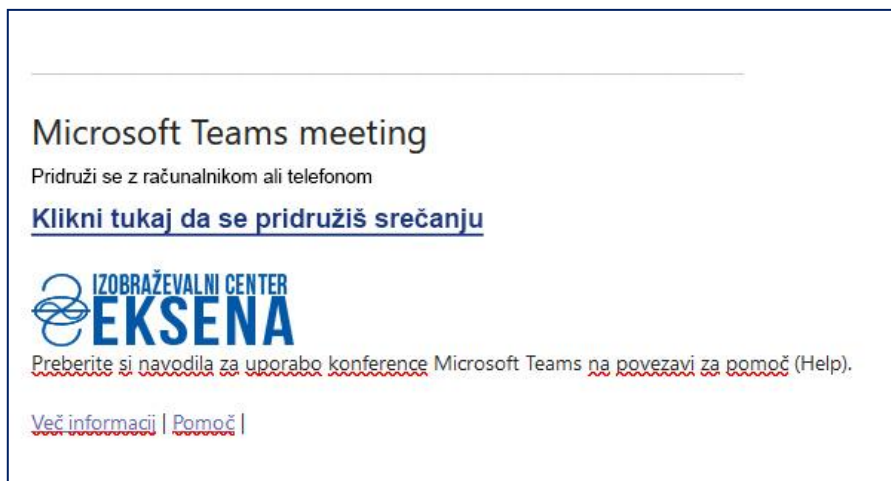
Microsoft Teams meeting

Pridruži se z računalnikom ali telefonom

Klikni tukaj da se pridružiš srečanju

IZOBRAŽEVALNI CENTER
EKSENA

Preberite si navodila za uporabo konference Microsoft Teams na povezavi za pomoč (Help).

Več informacij | Pomoč |